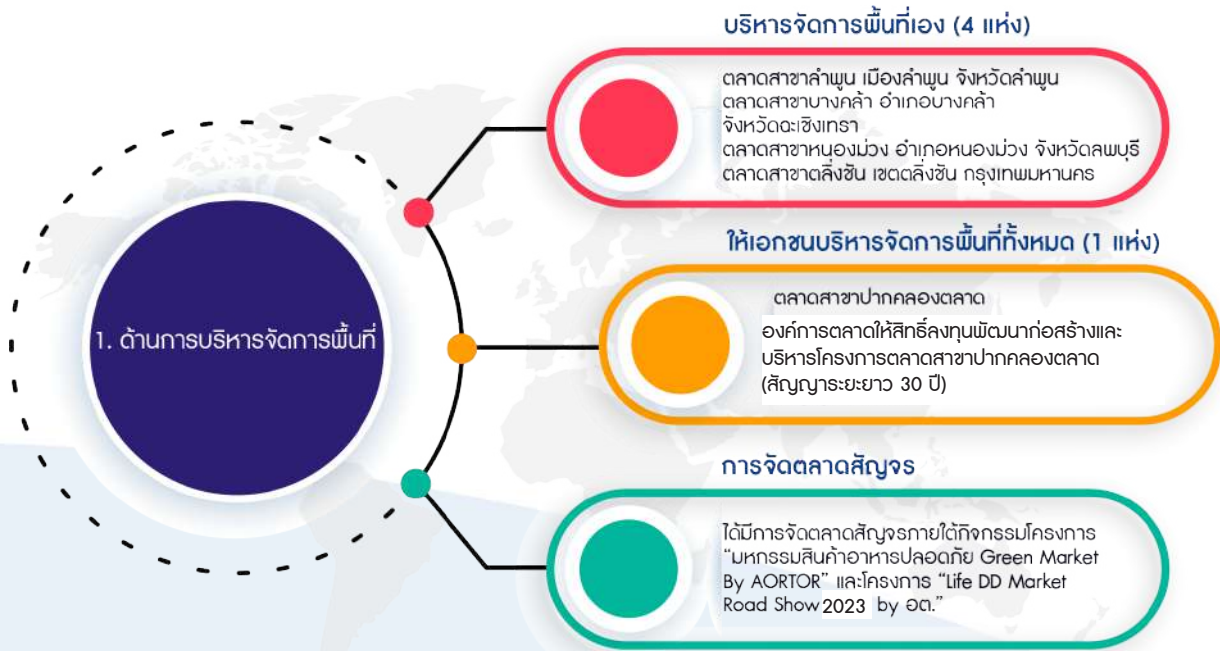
1. ด้านการบริหารจัดการพื้นที่

บริหารจัดการพื้นที่เอง (4 แห่ง)

ตลาดสาขาลำพูน เมืองลำพูน จังหวัดลำพูน
ตลาดสาขาบางคล้า อำเภอบางคล้า จังหวัดฉะเชิงเทรา
ตลาดสาขาหนองม่วง อำเภอหนองม่วง จังหวัดลพบุรี
ตลาดสาขาตลิ่งชัน เขตตลิ่งชัน กรุงเทพมหานคร

ให้เอกชนบริหารจัดการพื้นที่ทั้งหมด (1 แห่ง)

ตลาดสาขาปากคลองตลาด
องค์การตลาดให้สิทธิ์ลงทุนพัฒนาก่อสร้างและบริหารโครงการตลาดสาขาปากคลองตลาด (สัญญาระยะยาว 30 ปี)

การจัดตลาดสัญจร

ได้มีการจัดตลาดสัญจรภายใต้กิจกรรมโครงการ "มหกรรมสินค้าอาหารปลอดภัย Green Market By AORTOR" และโครงการ "Life DD Market Road Show 2023 by อต."